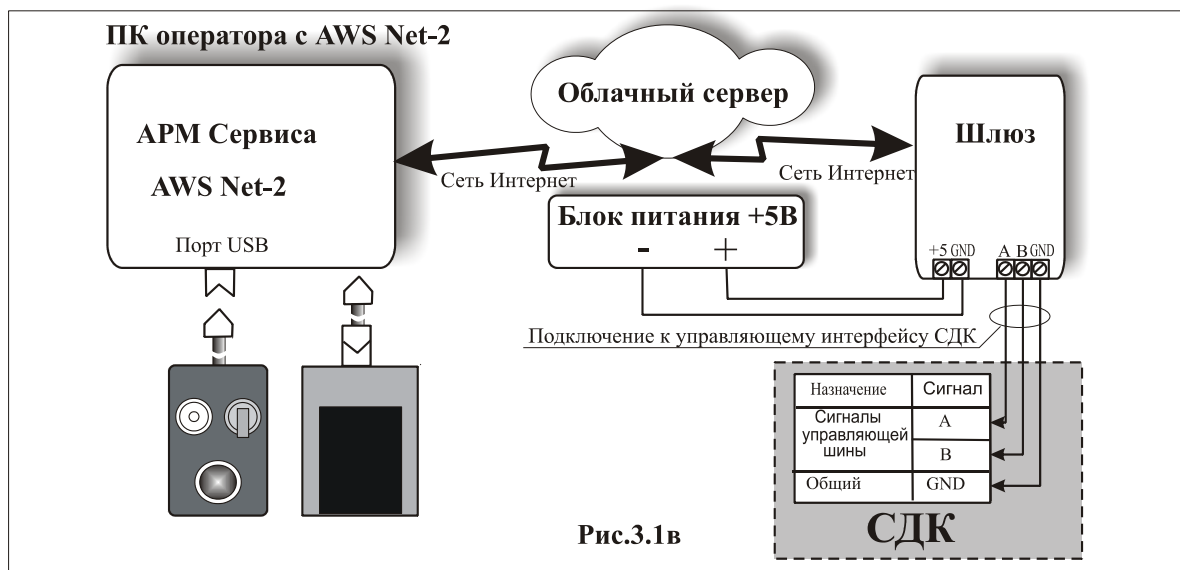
ПК оператора с AWS Net-2

АРМ Сервиса

AWS Net-2

Порт USB

Облачный сервер

Сеть Интернет

Сеть Интернет

Шлюз

Блок питания +5В

-

+

+5 GND

A B GND

Подключение к управляющему интерфейсу СДК

| Назначение | Сигнал |
|---|---|
| Сигналы управляющей шины | A |
| | B |
| Общий | GND |

СДК

Рис.3.1в